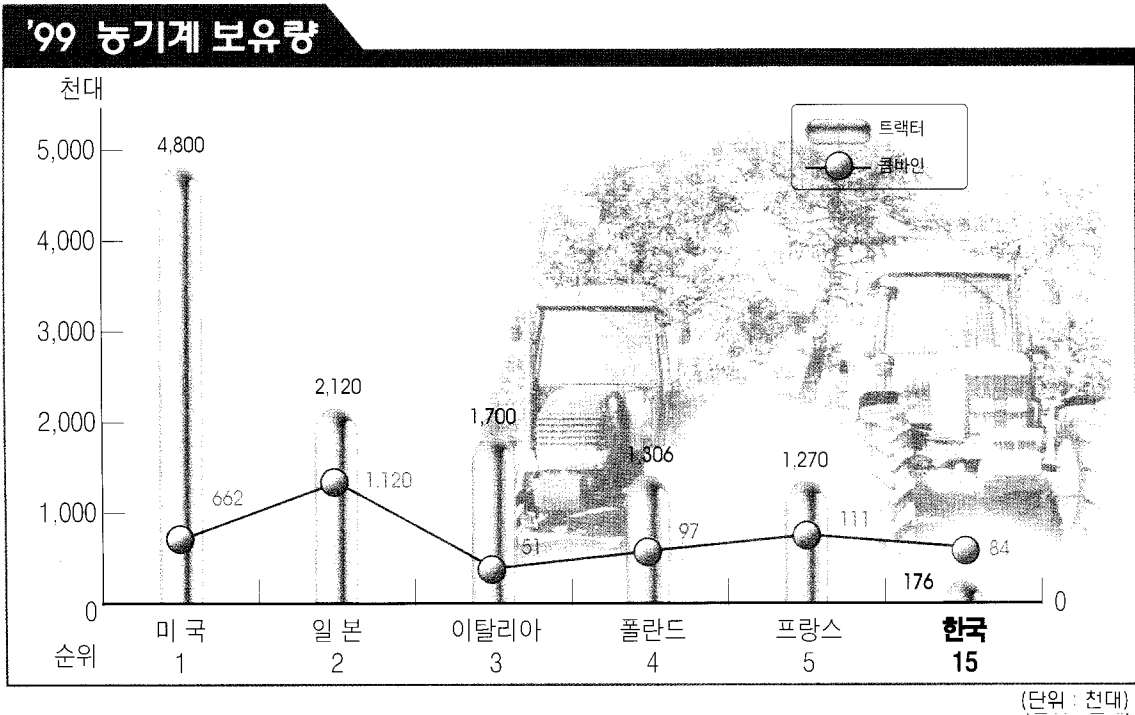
'99 농기계 보유량

천대

5,000
4,000
3,000
2,000
1,000
0

트랙터
콤바인

4,800
662
2,120
1,120
1,700
51
1,306
97
1,270
111
176
84

0

| | 미 국 | 일 본 | 이탈리아 | 폴란드 | 프랑스 | 한국 |
|---|---|---|---|---|---|---|
| 순위 | 1 | 2 | 3 | 4 | 5 | 15 |

(단위 : 천대)